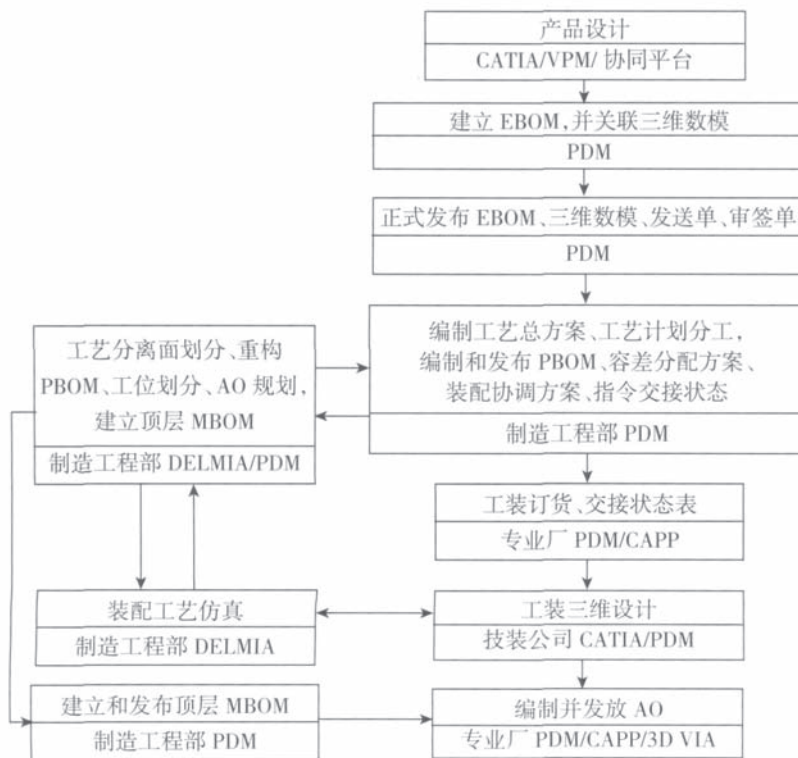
产品设计
CATIA/VPM/ 协同平台

建立 EBOM,并关联三维数模
PDM

正式发布 EBOM、三维数模、发送单、审签单
PDM

工艺分离面划分、重构 PBOM、工位划分、AO 规划,建立顶层 MBOM
制造工程部 DELMIA/PDM

编制工艺总方案、工艺计划分工,编制和发布 PBOM、容差分配方案、装配协调方案、指令交接状态
制造工程部 PDM

工装订货、交接状态表
专业厂 PDM/CAPP

装配工艺仿真
制造工程部 DELMIA

工装三维设计
技装公司 CATIA/PDM

建立和发布顶层 MBOM
制造工程部 PDM

编制并发放 AO
专业厂 PDM/CAPP/3D VIA